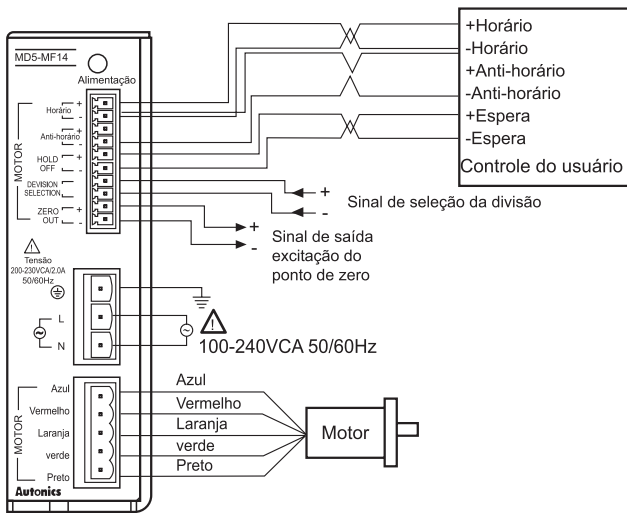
MD5-MF14

Alimentação

Horário +
-
Anti-horário +
-
HOLD OFF +
-
DEVISION SELECTION
ZERO OUT +
-

MOTOR

Tensão
200-230VCA/2.0A
50/60Hz

L
N

Azul
Vermelho
Laranja
verde
Preto

MOTOR

Autonics

+Horário
-Horário
+Anti-horário
-Anti-horário
+Espera
-Espera
Controle do usuário

+
-
Sinal de seleção da divisão

+
-
Sinal de saída excitação do ponto de zero

100-240VCA 50/60Hz

Azul
Vermelho
Laranja
verde
Preto

Motor